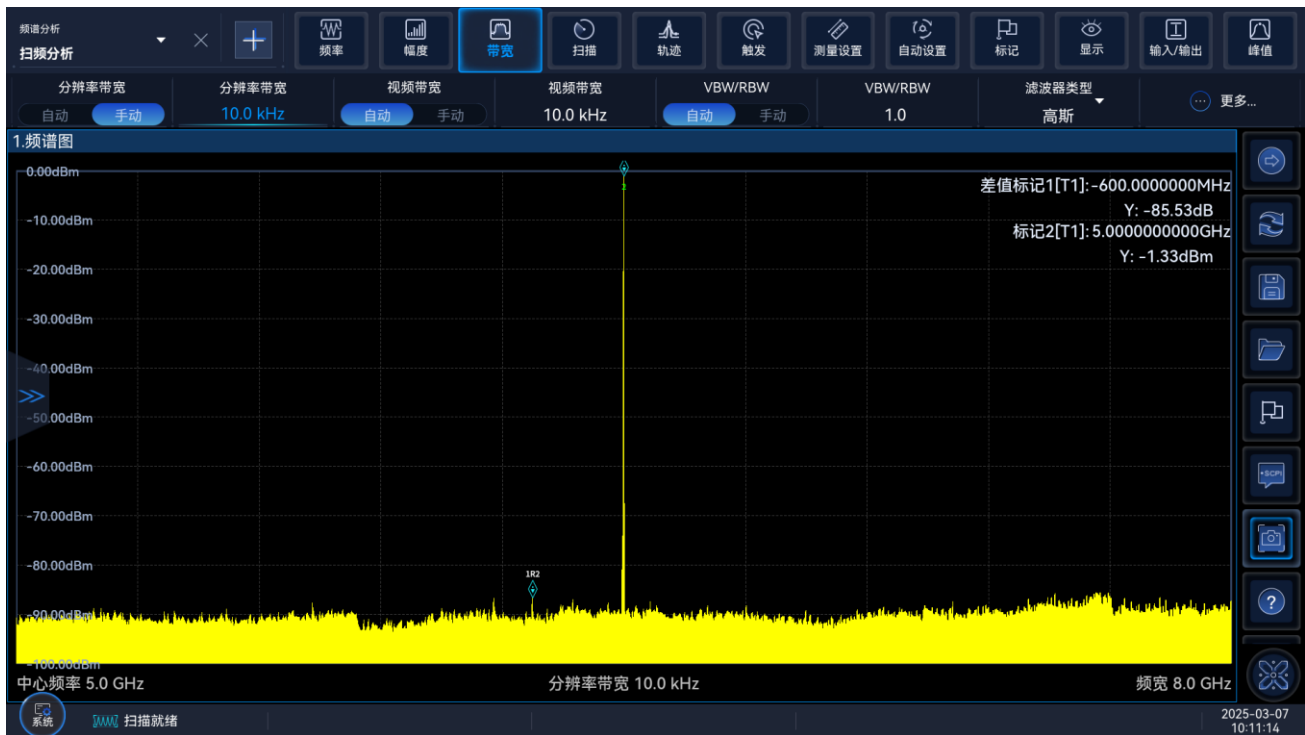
频谱分析
扫频分析

频率 幅度 带宽 扫描 轨迹 触发 测量设置 自动设置 标记 显示 输入/输出 峰值

分辨率带宽
自动 手动

分辨率带宽
10.0 kHz

视频带宽
自动 手动

视频带宽
10.0 kHz

VBW/RBW
自动 手动

VBW/RBW
1.0

滤波器类型
高斯

更多...

1.频谱图

0.00dBm
-10.00dBm
-20.00dBm
-30.00dBm
-40.00dBm
-50.00dBm
-60.00dBm
-70.00dBm
-80.00dBm
-90.00dBm
-100.00dBm

差值标记1[T1]:-600.0000000MHz
Y: -85.53dB
标记2[T1]: 5.0000000000GHz
Y: -1.33dBm

2
1R2

中心频率 5.0 GHz
分辨率带宽 10.0 kHz
频宽 8.0 GHz

系统
扫描就绪
2025-03-07
10:11:14